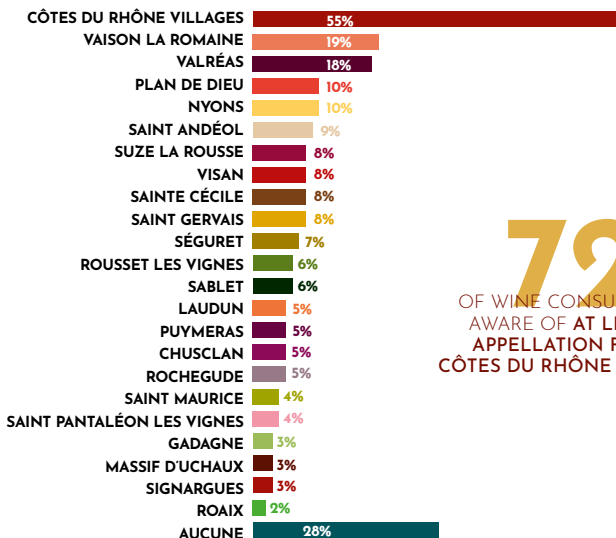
CÔTES DU RHÔNE VILLAGES 55%
VAISON LA ROMAINE 19%
VALRÉAS 18%
PLAN DE DIEU 10%
NYONS 10%
SAINT ANDÉOL 9%
SUZE LA ROUSSE 8%
VISAN 8%
SAINTE CÉCILE 8%
SAINT GERVAIS 8%
SÉGURET 7%
ROUSSET LES VIGNES 6%
SABLET 6%
LAUDUN 5%
PUYMERAS 5%
CHUSCLAN 5%
ROCHEGUDE 5%
SAINT MAURICE 4%
SAINT PANTALÉON LES VIGNES 4%
GADAGNE 3%
MASSIF D'UCHAUX 3%
SIGNARGUES 3%
ROAIX 2%
AUCUNE 28%

72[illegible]
OF WINE CONSU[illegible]
AWARE OF AT L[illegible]
APPELLATION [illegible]
CÔTES DU RHÔNE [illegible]